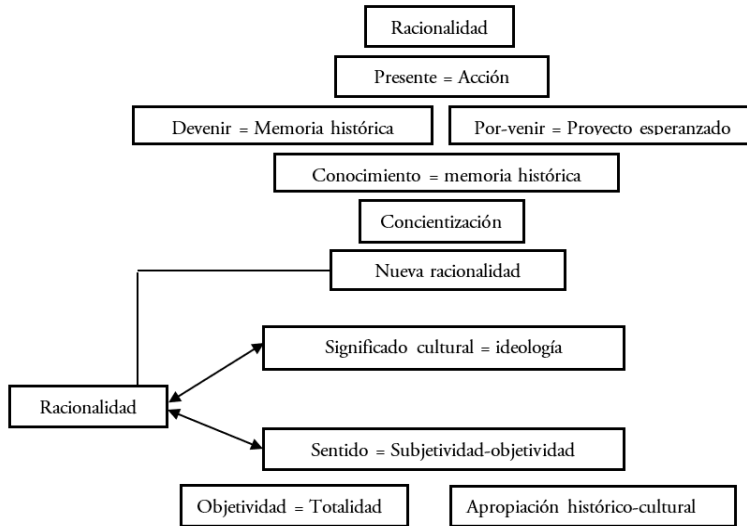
Racionalidad

Presente = Acción

Devenir = Memoria histórica

Por-venir = Proyecto esperanzado

Conocimiento = memoria histórica

Concientización

Nueva racionalidad

Significado cultural = ideología

Racionalidad

Sentido = Subjetividad-objetividad

Objetividad = Totalidad

Apropiación histórico-cultural